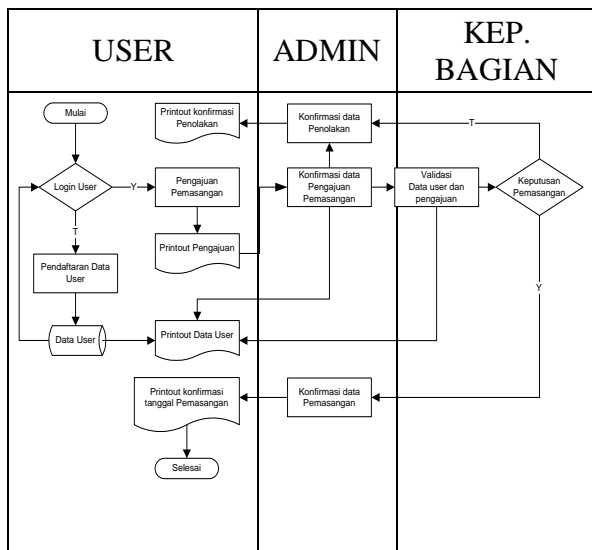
| USER | ADMIN | KEP. BAGIAN |
|---|---|---|

Mulai

Printout konfirmasi Penolakan

Konfirmasi data Penolakan

T

Login User

Y

Pengajuan Pemasangan

Konfirmasi data Pengajuan Pemasangan

Validasi Data user dan pengajuan

Keputusan Pemasangan

T

Printout Pengajuan

Pendaftaran Data User

Y

Data User

Printout Data User

Printout konfirmasi tanggal Pemasangan

Konfirmasi data Pemasangan

Selesai